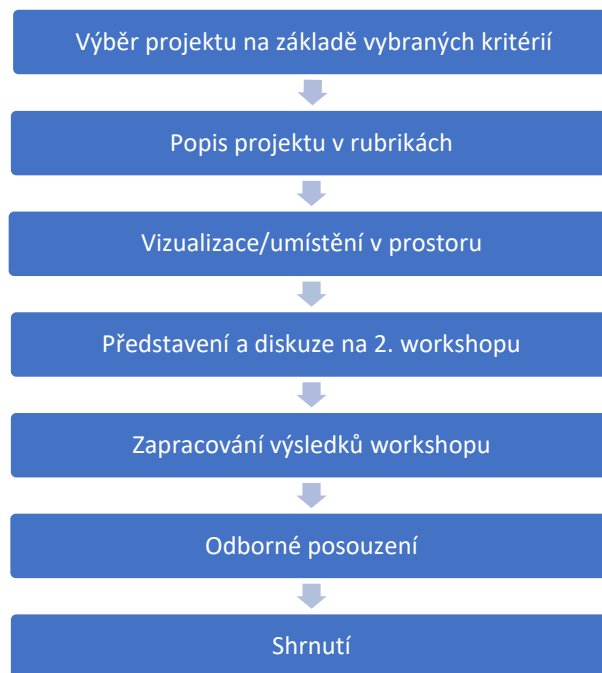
Výběr projektu na základě vybraných kritérií

Popis projektu v rubrikách

Vizualizace/umístění v prostoru

Představení a diskuze na 2. workshopu

Zapracování výsledků workshopu

Odborné posouzení

Shrnutí